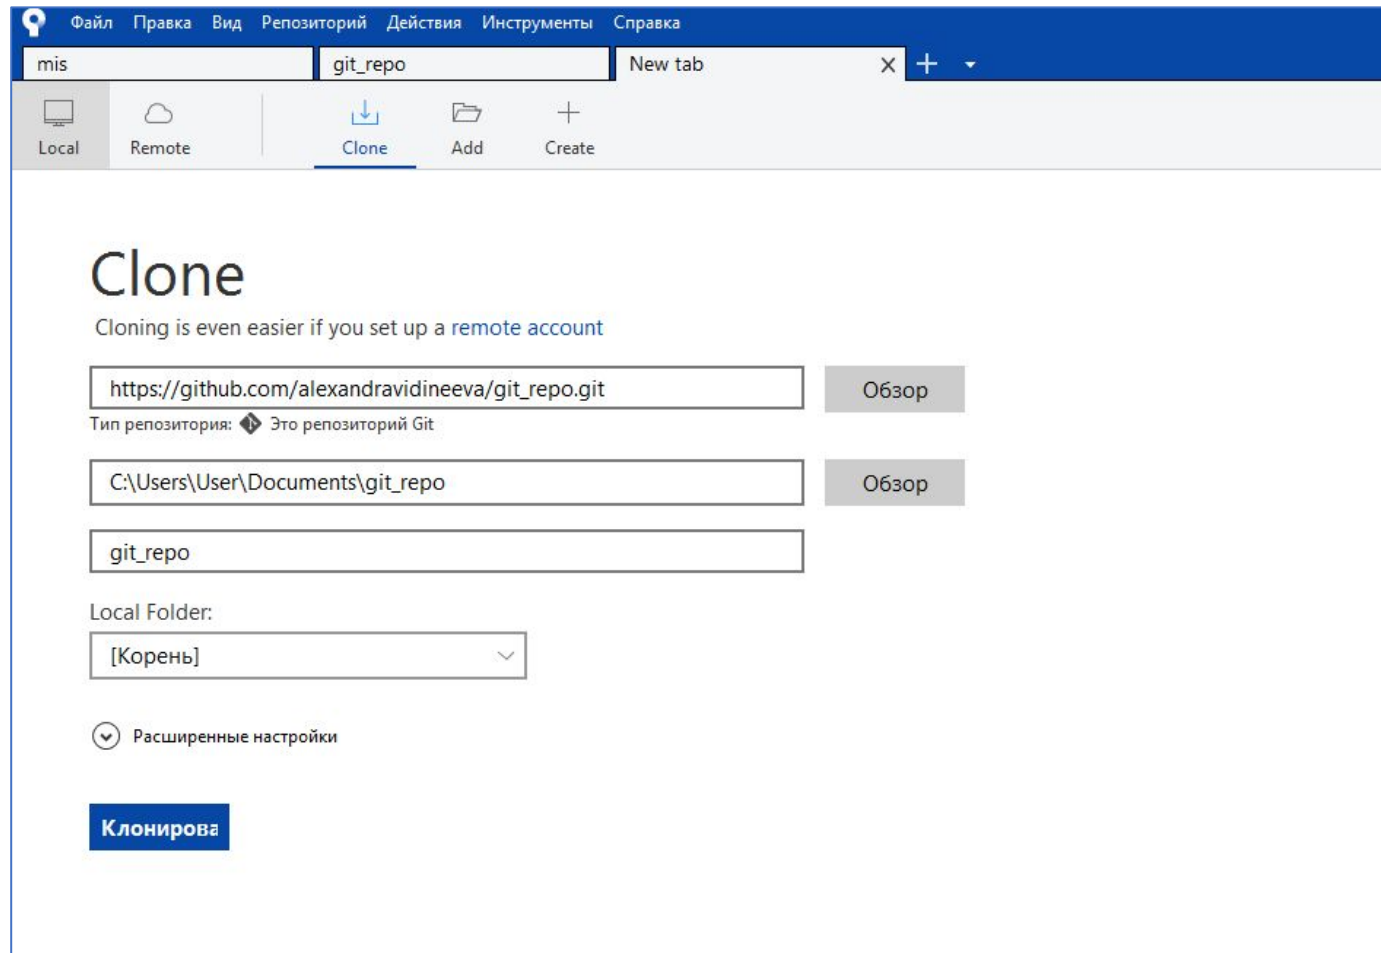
Файл Правка Вид Репозиторий Действия Инструменты Справка

mis | git_repo | New tab

Local Remote Clone Add Create

Clone

Cloning is even easier if you set up a remote account

https://github.com/alexandravidineeva/git_repo.git
Обзор

Тип репозитория: Это репозиторий Git

C:\Users\User\Documents\git_repo
Обзор

git_repo

Local Folder:

[Корень]

Расширенные настройки

Клонирова